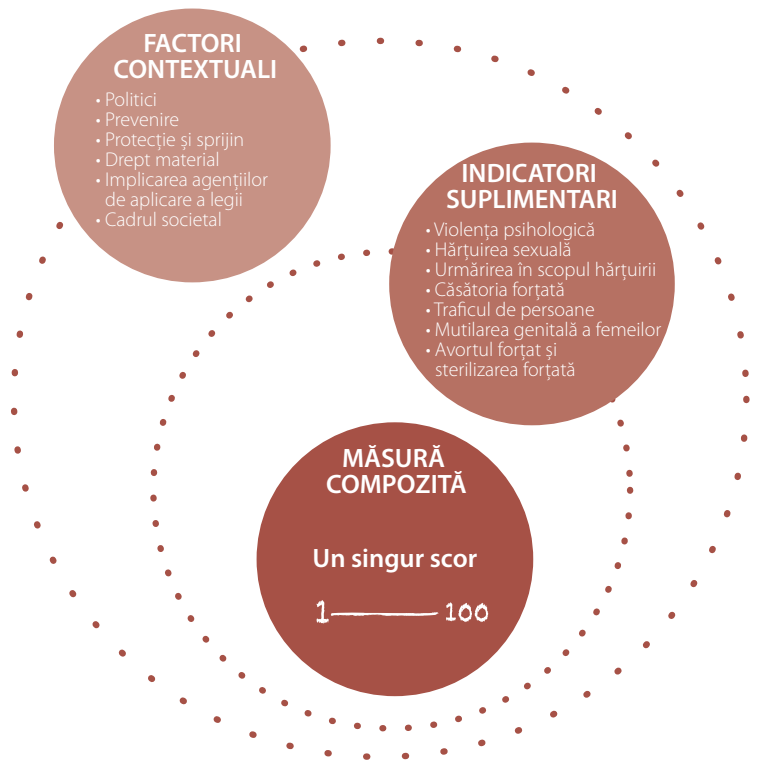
FACTORI CONTEXTUALI

• Politici
• Prevenire
• Protecție și sprijin
• Drept material
• Implicarea agențiilor de aplicare a legii
• Cadrul societal

INDICATORI SUPLIMENTARI

• Violența psihologică
• Hărțuirea sexuală
• Urmărirea în scopul hărțuirii
• Căsătoria forțată
• Traficul de persoane
• Mutilarea genitală a femeilor
• Avortul forțat și sterilizarea forțată

MĂSURĂ COMPOZITĂ

Un singur scor

1 —— 100